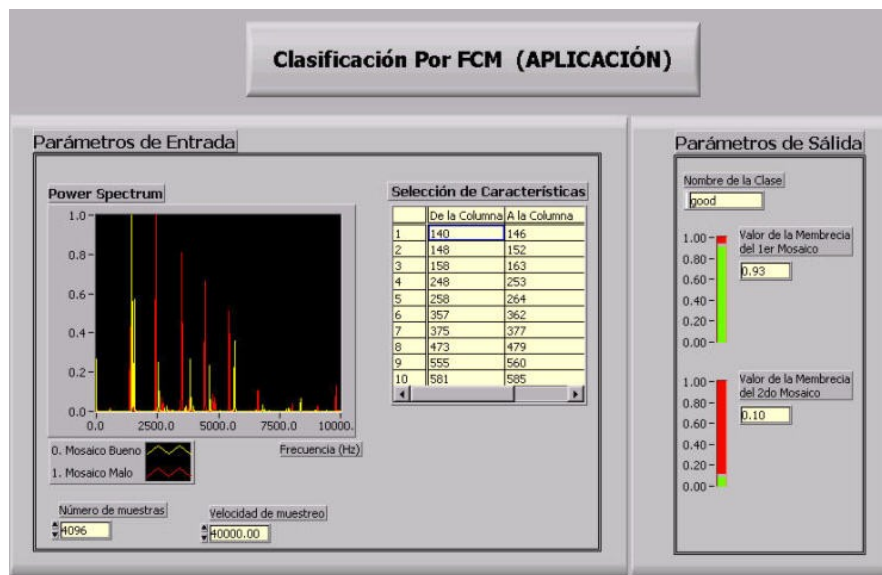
Clasificación Por FCM (APLICACIÓN)

Parámetros de Entrada

Power Spectrum

1.0
0.8
0.6
0.4
0.2
0.0
0.0
2500.0
5000.0
7500.0
10000.

0. Mosaico Bueno
1. Mosaico Malo

Frecuencia (Hz)

Selección de Características

| | De la Columna | A la Columna |
|---|---|---|
| 1 | 140 | 146 |
| 2 | 148 | 152 |
| 3 | 158 | 163 |
| 4 | 248 | 253 |
| 5 | 258 | 264 |
| 6 | 357 | 362 |
| 7 | 375 | 377 |
| 8 | 473 | 479 |
| 9 | 555 | 560 |
| 10 | 581 | 585 |

Número de muestras
4096

Velocidad de muestreo
40000.00

Parámetros de Sálida

Nombre de la Clase
good

1.00
0.80
0.60
0.40
0.20
0.00

Valor de la Membrecia del 1er Mosaico
0.93

1.00
0.80
0.60
0.40
0.20
0.00

Valor de la Membrecia del 2do Mosaico
0.10